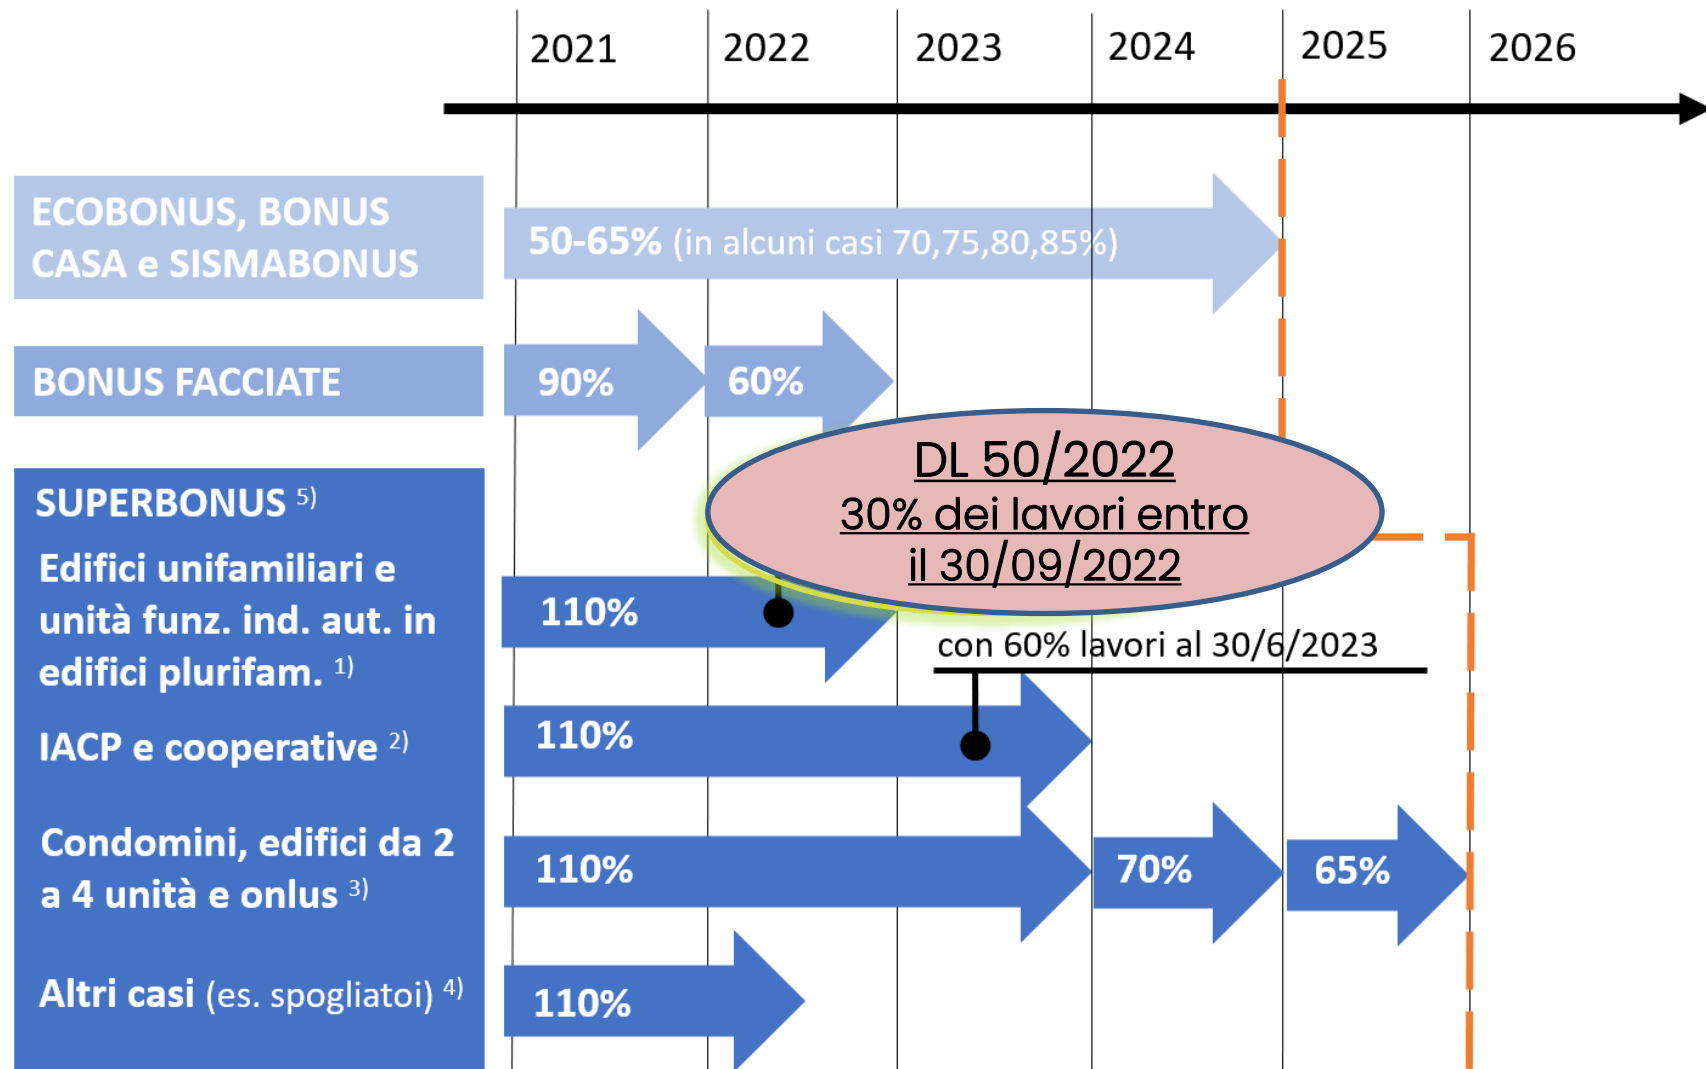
2021 2022 2023 2024 2025 2026

ECOBONUS, BONUS CASA e SISMABONUS

50-65% (in alcuni casi 70,75,80,85%)

BONUS FACCIATE

90%

60%

DL 50/2022
30% dei lavori entro
il 30/09/2022

SUPERBONUS $^{5)}$

Edifici unifamiliari e unità funz. ind. aut. in edifici plurifam. $^{1)}$

110%

con 60% lavori al 30/6/2023

IACP e cooperative $^{2)}$

110%

Condomini, edifici da 2 a 4 unità e onlus $^{3)}$

110%

70%

65%

Altri casi (es. spogliatoi) $^{4)}$

110%